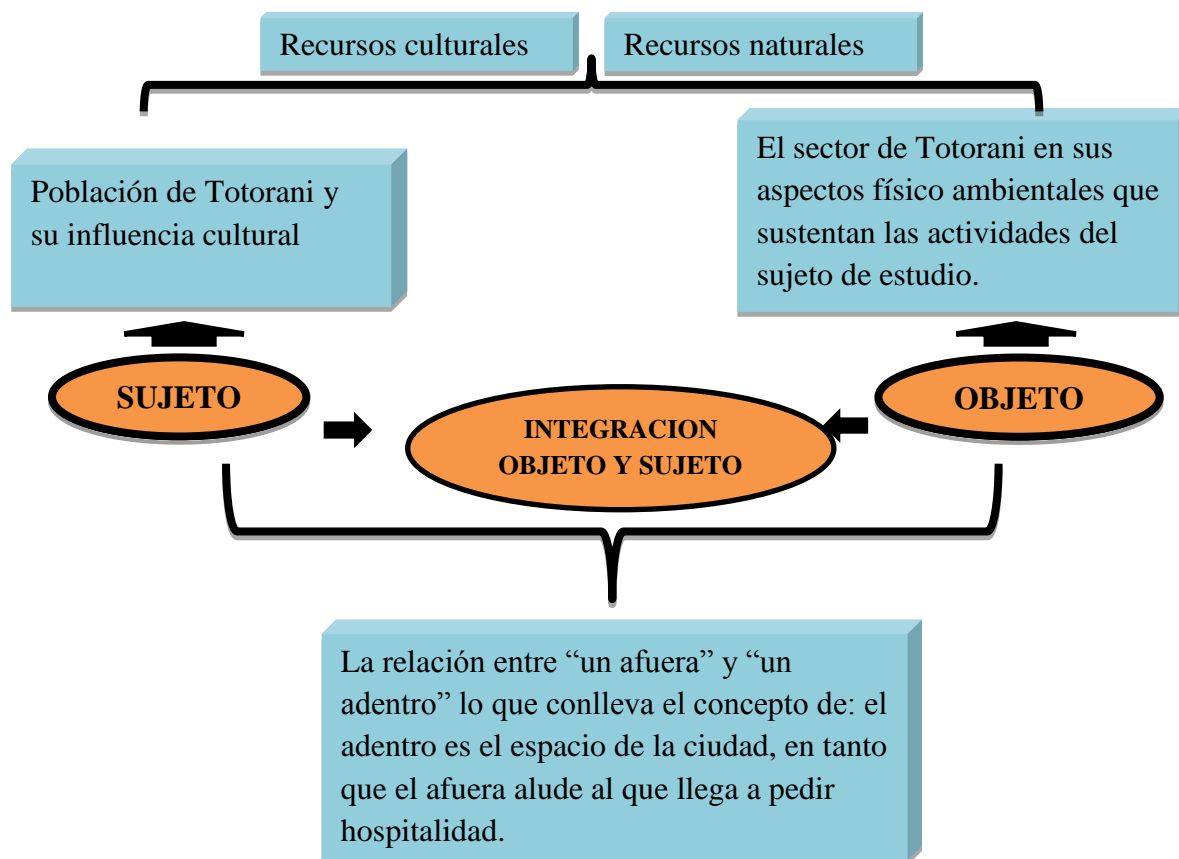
Recursos culturales

Recursos naturales

Población de Totorani y su influencia cultural

El sector de Totorani en sus aspectos físico ambientales que sustentan las actividades del sujeto de estudio.

SUJETO

INTEGRACION OBJETO Y SUJETO

OBJETO

La relación entre “un afuera” y “un adentro” lo que conlleva el concepto de: el adentro es el espacio de la ciudad, en tanto que el afuera alude al que llega a pedir hospitalidad.